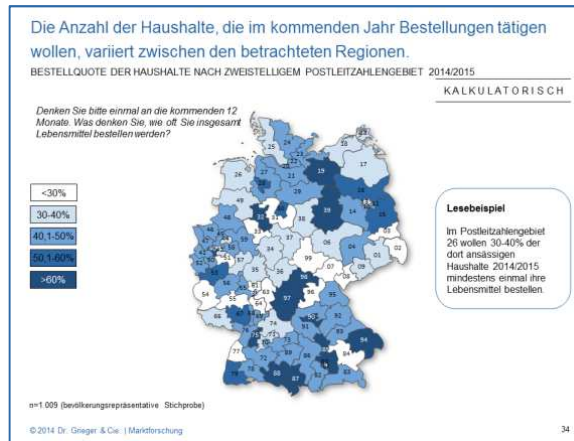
Die Anzahl der Haushalte, die im kommenden Jahr Bestellungen tätigen wollen, variiert zwischen den betrachteten Regionen.

BESTELLQUOTE DER HAUSHALTE NACH ZWEISTELLIGEM POSTLEITZAHLENGEBIET 2014/2015

KALKULATORISCH

Denken Sie bitte einmal an die kommenden 12 Monate. Was denken Sie, wie oft Sie insgesamt Lebensmittel bestellen werden?

<30%
30-40%
40,1-50%
50,1-60%
>60%

25 24 23 22 21 20 26 27 28 29 19 18 17 16 39 14 15 30 31 38 33 32 49 48 59 58 44 45 46 47 41 40 42 50 51 52 53 57 34 37 36 35 06 04 01 02 03 07 08 09 98 99 54 56 55 60 61 63 65 64 66 67 68 69 74 76 97 96 95 91 90 92 93 94 70 71 72 73 75 77 78 79 88 89 86 87 85 84 83 82 80 81

Lesebeispiel
Im Postleitzahlengebiet 26 wollen 30-40% der dort ansässigen Haushalte 2014/2015 mindestens einmal ihre Lebensmittel bestellen.

n=1.009 (bevölkerungsrepräsentative Stichprobe)

© 2014 Dr. Grieger & Cie. | Marktforschung

34